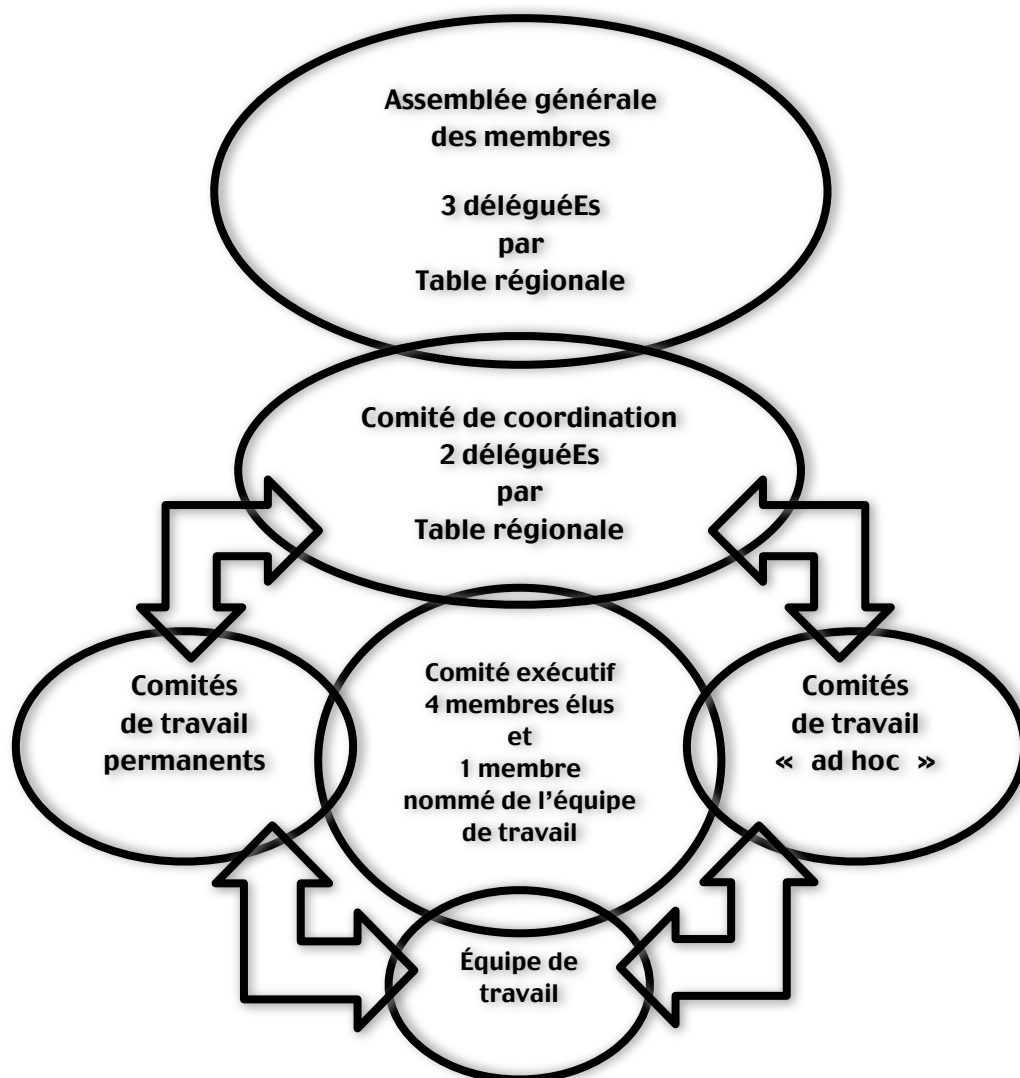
Assemblée générale des membres

3 déléguéEs par Table régionale

Comité de coordination
2 déléguéEs par Table régionale

Comités de travail permanents

Comité exécutif
4 membres élus et 1 membre nommé de l'équipe de travail

Comités de travail « ad hoc »

Équipe de travail